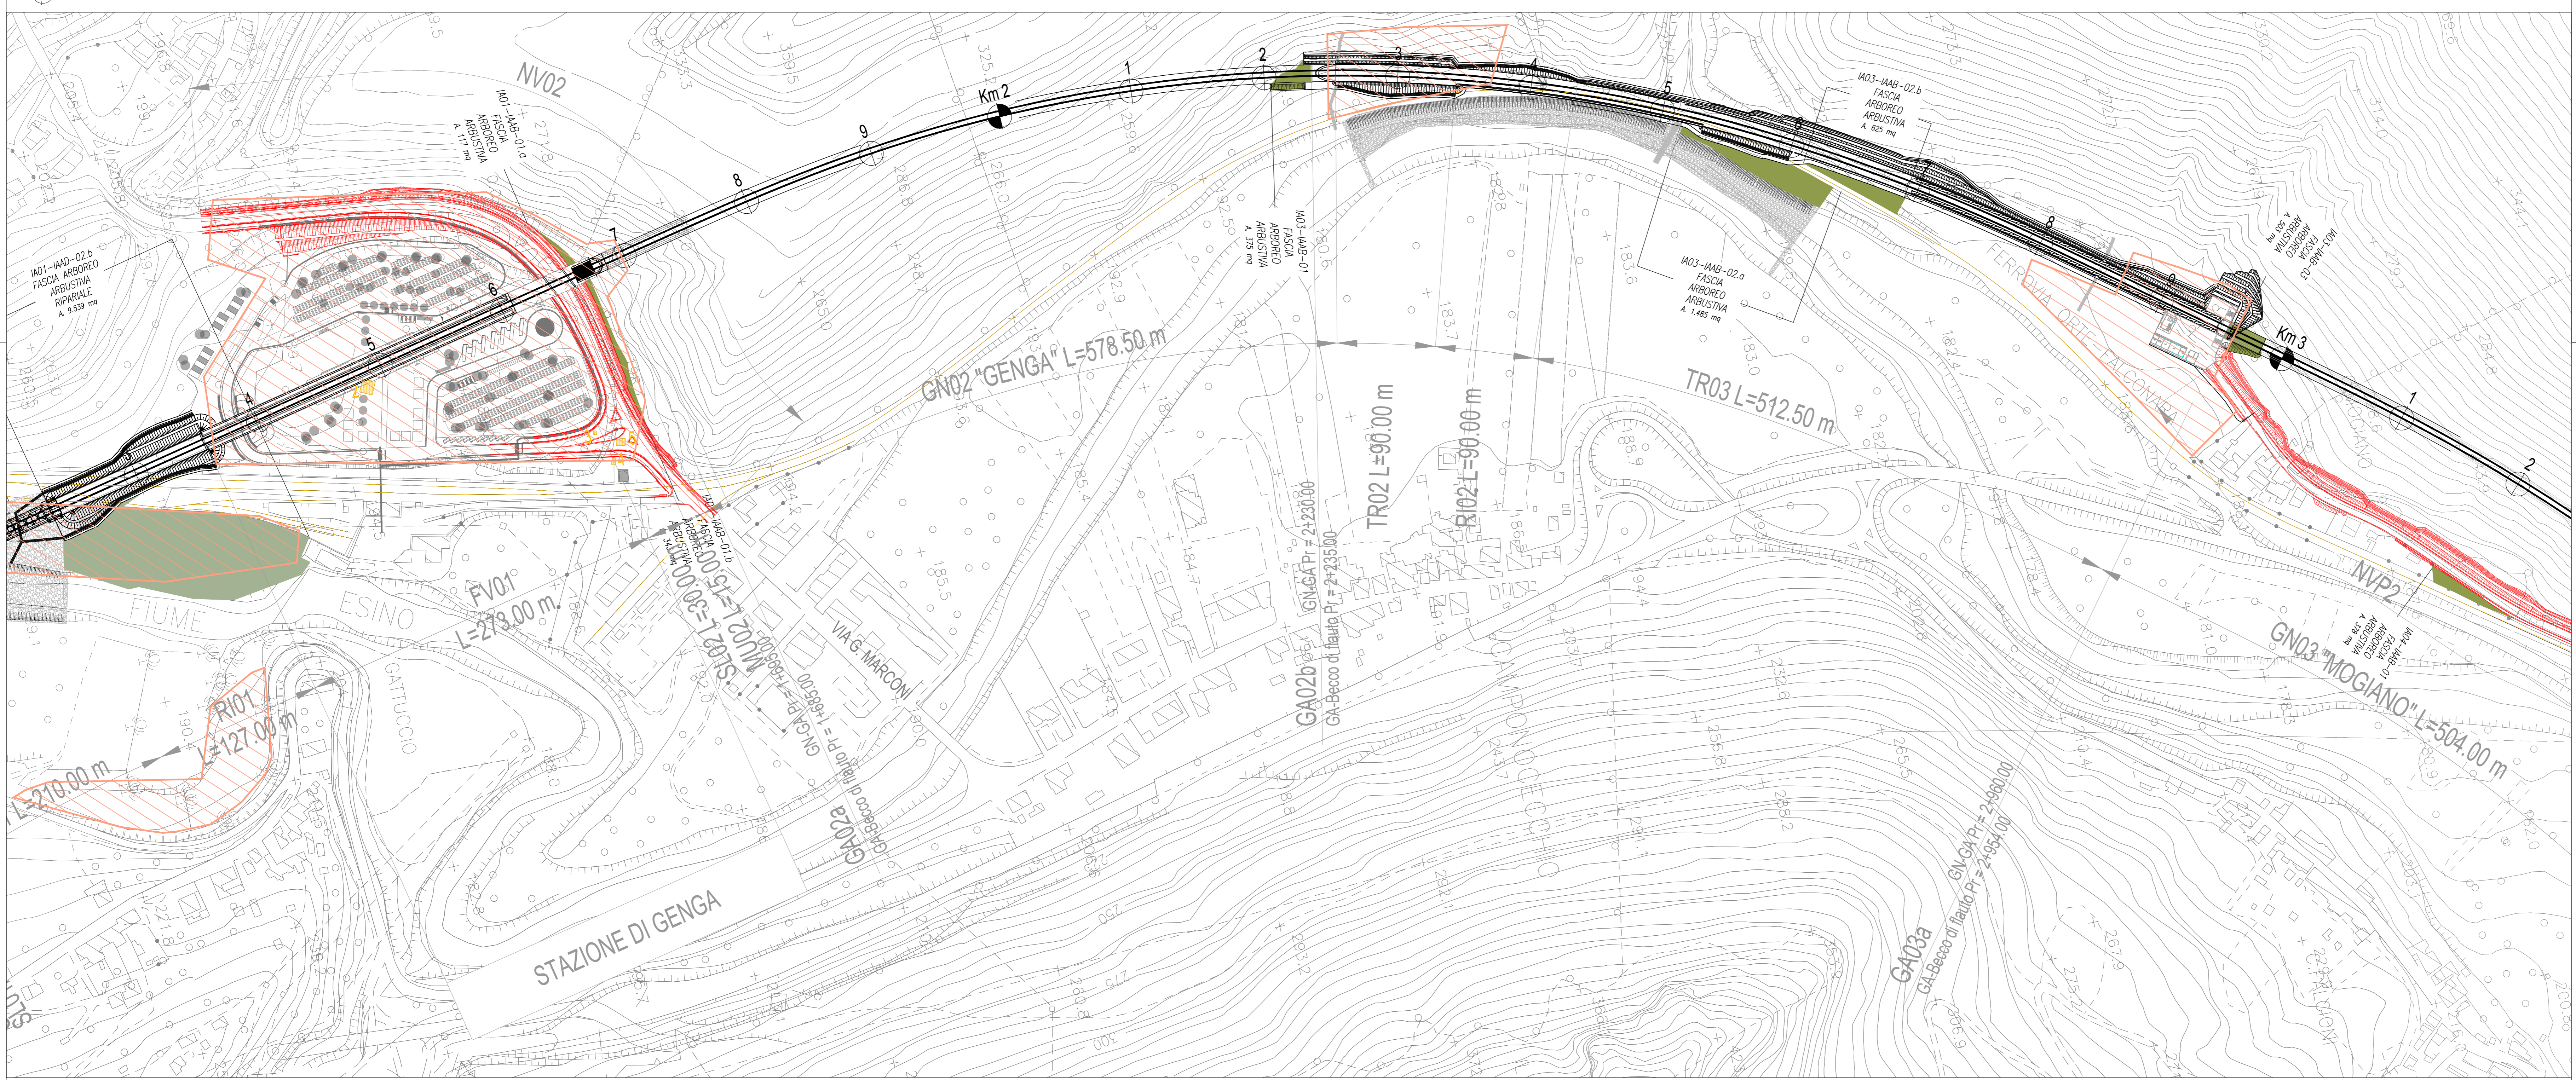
NV02

IA01-IAAB-01.a
FASCIA
ARBOREO
ARBUSTIVA
A. 117 mq

IA01-IAAD-02.b
FASCIA ARBOREO
ARBUSTIVA
RIPARIALE
A. 9.539 mq

Km 2

1
2
3
4
5
6
7
8
9

IA03-IAAB-01
FASCIA
ARBOREO
ARBUSTIVA
A. 375 mq

IA03-IAAB-02.b
FASCIA
ARBOREO
ARBUSTIVA
A. 625 mq

IA03-IAAB-02.a
FASCIA
ARBOREO
ARBUSTIVA
A. 1.485 mq

IA03-IAAB-03
FASCIA
ARBOREO
ARBUSTIVA
A. 363 mq

Km 3

GN02 "GENGA" L=578.50 m

TR03 L=512.50 m

TR02 L=90.00 m

RI02 L=90.00 m

FERROVIA ORTE-FALCONARA

MOGIANO

NVP2

IA03-IAAB-01
FASCIA
ARBOREO
ARBUSTIVA
A. 378 mq

GN03 "MOGIANO" L=504.00 m

IA01-IAAB-01.b
FASCIA
ARBOREO
ARBUSTIVA
343 mq

FV01
L=273.00 m

SL02 L=30.00 m

MU02 L=15.00 m

VIA G. MARCONI

FIUME ESINO

GATUCCIO

RI01
L=127.00 m

L=210.00 m

GN-GA Pr = 1+685.00

GA02a
GA-Becco di flauto Pr = 1+695.00

GA02b
GN-GA Pr = 2+230.00
GA-Becco di flauto Pr = 2+235.00

STAZIONE DI GENGA

CAMPONOCECCHIO

GA03a
GN-GA Pr = 2+960.00
GA-Becco di flauto Pr = 2+954.00

C. FALCIONI